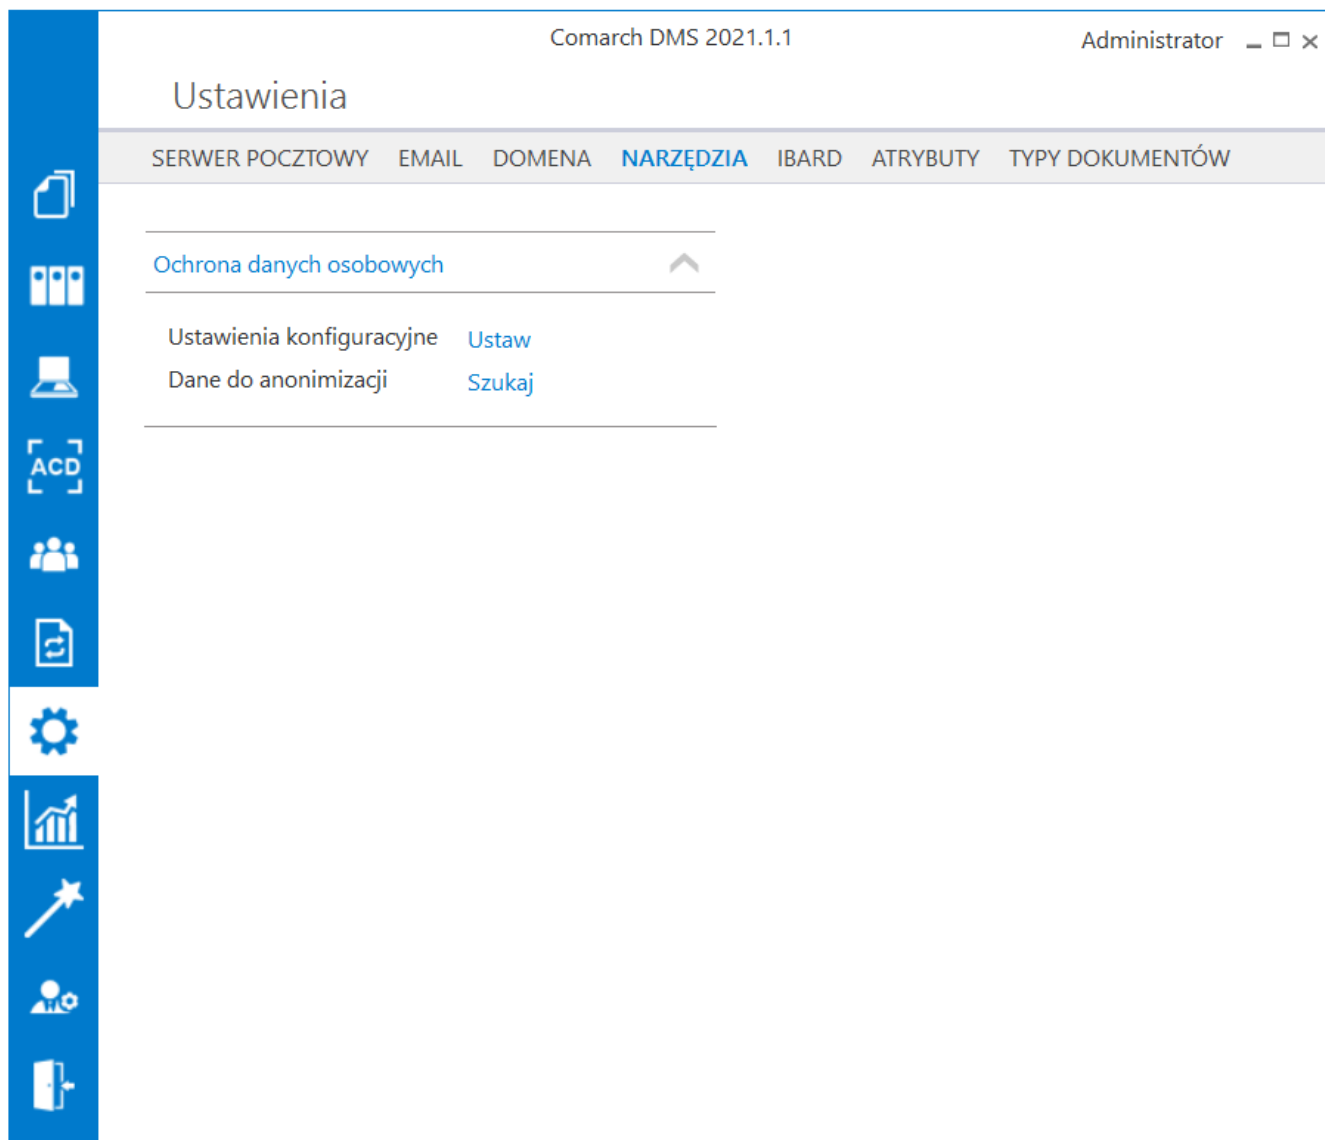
Comarch DMS 2021.1.1

Administrator

Ustawienia

SERWER POCZTOWY EMAIL DOMENA NARZĘDZIA IBARD ATRYBUTY TYPY DOKUMENTÓW

ACD

Ochrona danych osobowych

Ustawienia konfiguracyjne Ustaw
Dane do anonimizacji Szukaj